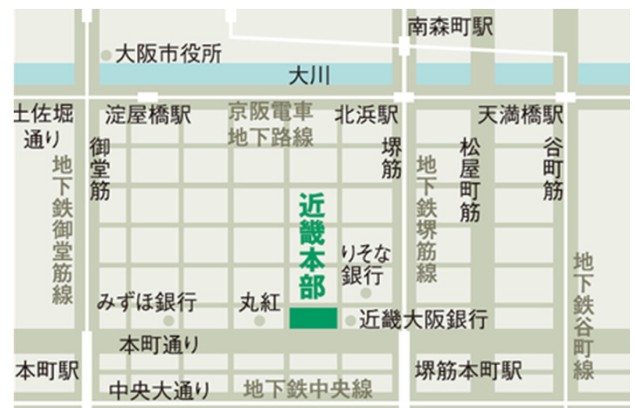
南森町駅
大阪市役所
大川
土佐堀通り
淀屋橋駅
京阪電車地下路線
北浜駅
天満橋駅
御堂筋
堺筋
松屋町筋
谷町筋
地下鉄御堂筋線
地下鉄堺筋線
地下鉄谷町線
近畿本部
りそな銀行
みずほ銀行
丸紅
近畿大阪銀行
本町通り
本町駅
堺筋本町駅
中央大通り
地下鉄中央線